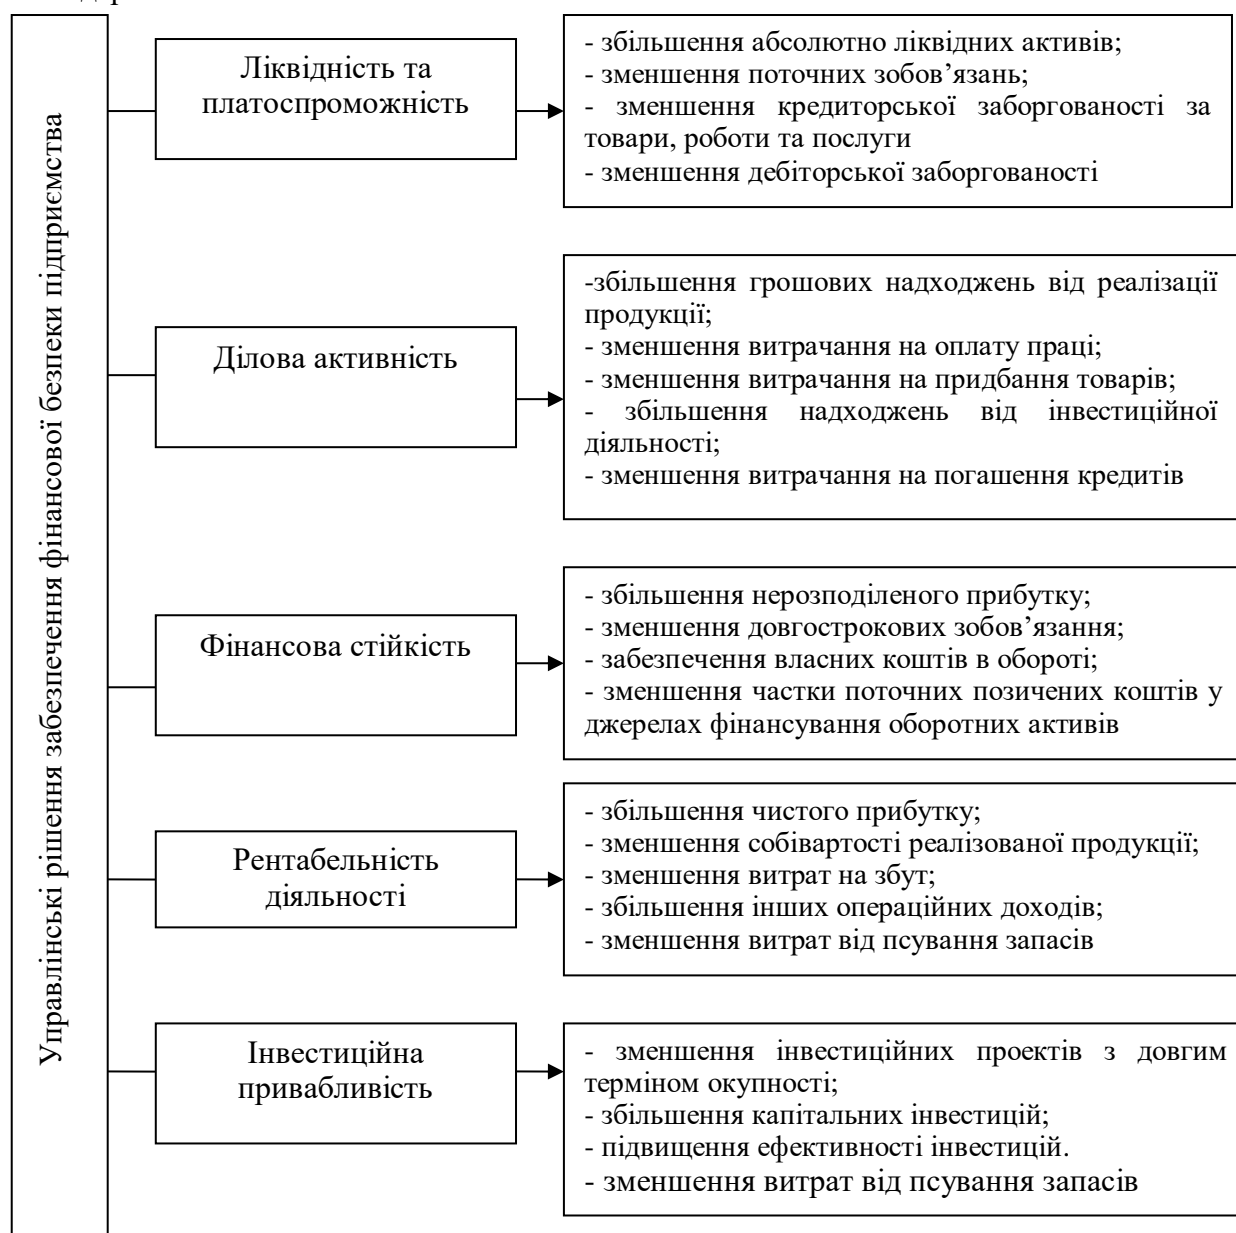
Управлінські рішення забезпечення фінансової безпеки підприємства

Ліквідність та платоспроможність

- збільшення абсолютно ліквідних активів;
- зменшення поточних зобов'язань;
- зменшення кредиторської заборгованості за товари, роботи та послуги
- зменшення дебіторської заборгованості

Ділова активність

-збільшення грошових надходжень від реалізації продукції;
- зменшення витрачання на оплату праці;
- зменшення витрачання на придбання товарів;
- збільшення надходжень від інвестиційної діяльності;
- зменшення витрачання на погашення кредитів

Фінансова стійкість

- збільшення нерозподіленого прибутку;
- зменшення довгострокових зобов'язання;
- забезпечення власних коштів в обороті;
- зменшення частки поточних позичених коштів у джерелах фінансування оборотних активів

Рентабельність діяльності

- збільшення чистого прибутку;
- зменшення собівартості реалізованої продукції;
- зменшення витрат на збут;
- збільшення інших операційних доходів;
- зменшення витрат від псування запасів

Інвестиційна привабливість

- зменшення інвестиційних проектів з довгим терміном окупності;
- збільшення капітальних інвестицій;
- підвищення ефективності інвестицій.
- зменшення витрат від псування запасів